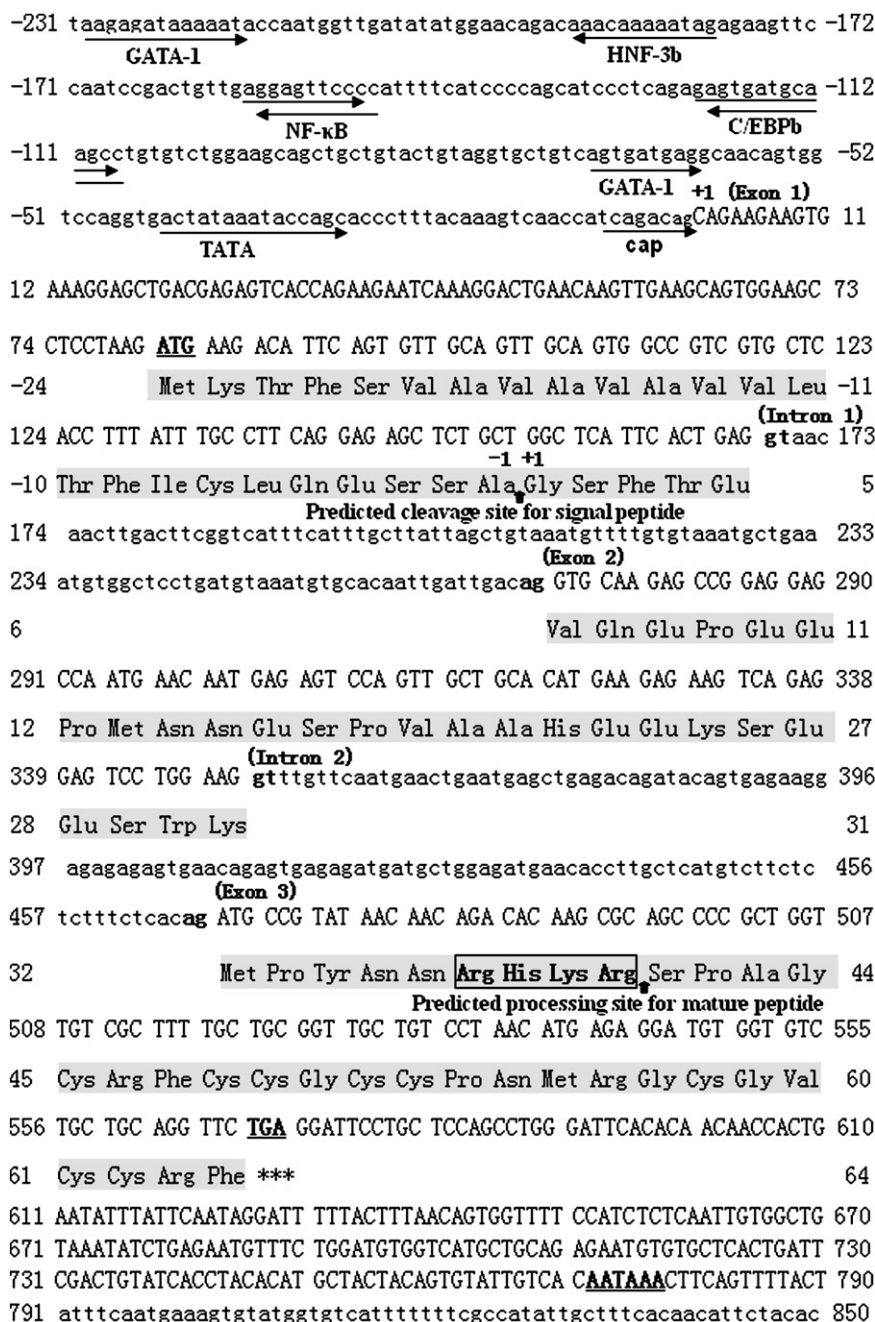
-231 taagagataaaaataccaatggttgatatatggaacagacaaacaaaaatagagaagttc -172
GATA-1 HNF-3b
-171 caatccgactgttgaggagttccccatttttcatccccagcatccctcagagagtgatgca -112
NF-κB C/EBPb
-111 agcctgtgtctggaagcagctgctgtactgtaggtgctgtcagtgatgaggcaacagtgg -52
GATA-1 +1 (Exon 1)
-51 tccaggtgactataaataccagcacccttacaaagtcaaccatcagacagCAGAAGAAGTG 11
TATA cap
12 AAAGGAGCTGACGAGAGTCACCAGAAGAATCAAAGGACTGAACAAGTTGAAGCAGTGGAAGC 73
74 CTCCTAAG ATG AAG ACA TTC AGT GTT GCA GTT GCA GTG GCC GTC GTG CTC 123
-24 Met Lys Thr Phe Ser Val Ala Val Ala Val Ala Val Val Leu -11
(Intron 1)
124 ACC TTT ATT TGC CTT CAG GAG AGC TCT GCT GGC TCA TTC ACT GAG gtaac 173
-1 +1
-10 Thr Phe Ile Cys Leu Gln Glu Ser Ser Ala Gly Ser Phe Thr Glu 5
Predicted cleavage site for signal peptide
174 aacttgacttcggtcatttcatttgcttattagctgtaaatgttttgtgtaaatgctgaa 233
(Exon 2)
234 atgtggctcctgatgtaaatgtgcacaattgattgacag GTG CAA GAG CCG GAG GAG 290
6 Val Gln Glu Pro Glu Glu 11
291 CCA ATG AAC AAT GAG AGT CCA GTT GCT GCA CAT GAA GAG AAG TCA GAG 338
12 Pro Met Asn Asn Glu Ser Pro Val Ala Ala His Glu Glu Lys Ser Glu 27
(Intron 2)
339 GAG TCC TGG AAG gtttgttcaatgaactgaatgagctgagacagatacagtgagaagg 396
28 Glu Ser Trp Lys 31
397 agagagagtgaacagagtgagagatgatgctggagatgaacaccttgctcatgtcttctc 456
(Exon 3)
457 tctttctcacag ATG CCG TAT AAC AAC AGA CAC AAG CGC AGC CCC GCT GGT 507
32 Met Pro Tyr Asn Asn Arg His Lys Arg Ser Pro Ala Gly 44
Predicted processing site for mature peptide
508 TGT CGC TTT TGC TGC GGT TGC TGT CCT AAC ATG AGA GGA TGT GGT GTC 555
45 Cys Arg Phe Cys Cys Gly Cys Cys Pro Asn Met Arg Gly Cys Gly Val 60
556 TGC TGC AGG TTC TGA GGATTCCTGC TCCAGCCTGG GATTCACACA ACAACCACTG 610
61 Cys Cys Arg Phe *** 64
611 AATATTTATTCAATAGGATT TTTACTTTAACAGTGGTTTT CCATCTCTCAATTGTGGCTG 670
671 TAAATATCTGAGAATGTTTC TGGATGTGGTCATGCTGCAG AGAATGTGTGCTCACTGATT 730
731 CGACTGTATCACCTACACAT GCTACTACAGTGTATTGTCA CAATAAACTTCAGTTTTACT 790
791 atttcaatgaaagtgtatggtgtcatttttttcgccatattgctttcacaacattctacac 850